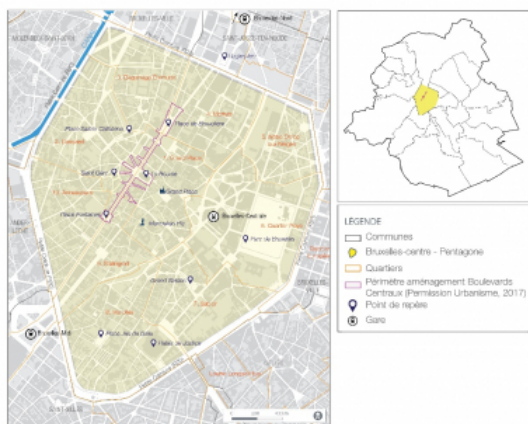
Bruxelles-Nord

LEGENDE
Communes
Bruxelles-centre - Pentagone
Quartiers
Périmètre aménagement Boulevards Centraux (Permission Urbanisme, 2017)
Point de repère
Gare

Place Sainte-Catherine
Place de Brouckère
Saint-Géry
La Bourse
Grand-Place
Place Fontainas
Manneken-Pis
Bruxelles-Central
Parc de Bruxelles
Grand Sablon
Bruxelles-Midi
Place Jeu de Balle
Palais de Justice